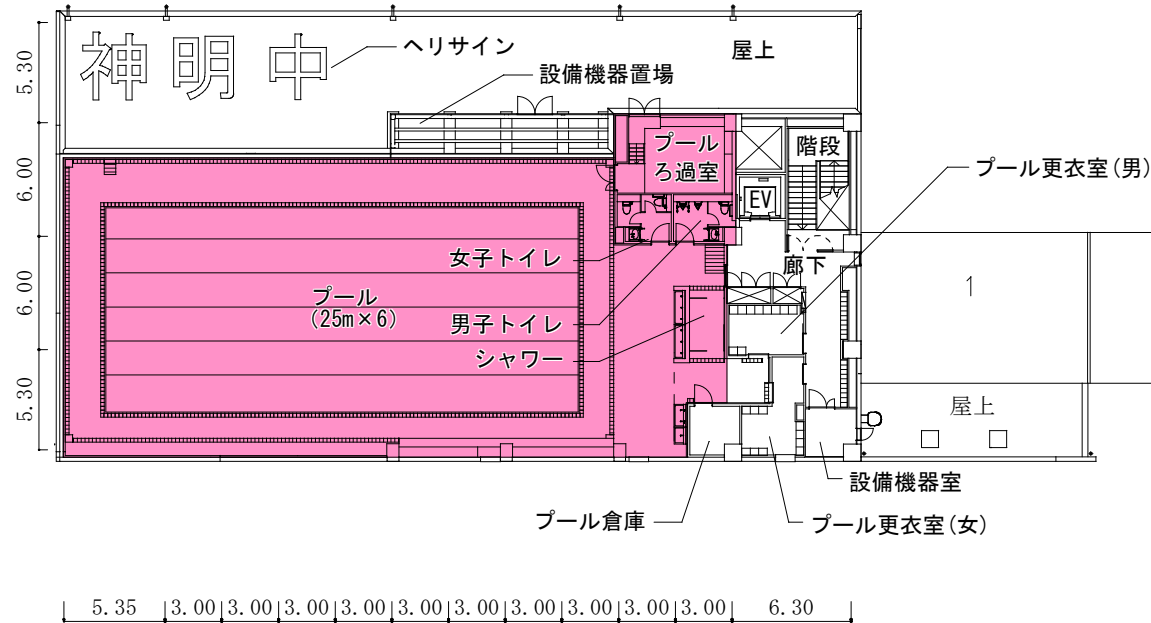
5.30
6.00
6.00
5.30

神明中
ヘリサイン
屋上
設備機器置場
プールろ過室
階段
プール更衣室(男)
EV
女子トイレ
廊下
1
プール
(25m×6)
男子トイレ
シャワー
屋上
設備機器室
プール倉庫
プール更衣室(女)

5.35 3.00 3.00 3.00 3.00 3.00 3.00 3.00 3.00 3.00 3.00 6.30